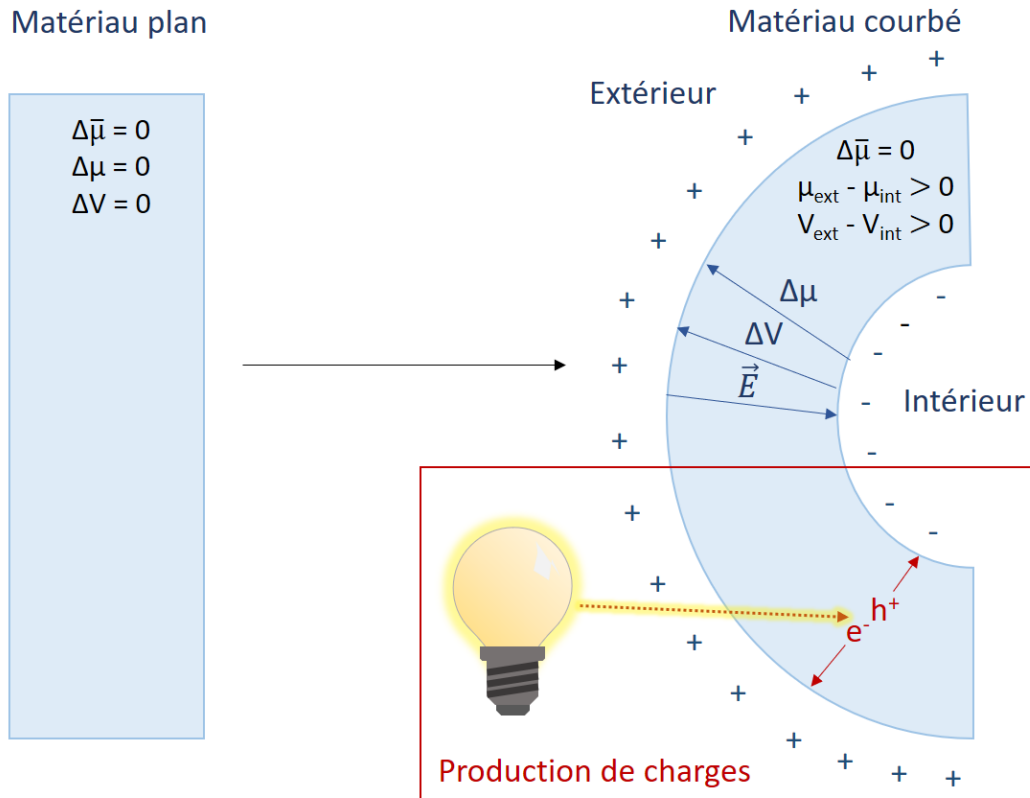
Matériau plan

$\Delta\bar{\mu} = 0$
$\Delta\mu = 0$
$\Delta V = 0$

Matériau courbé

Extérieur

$\Delta\bar{\mu} = 0$
$\mu_{ext} - \mu_{int} > 0$
$V_{ext} - V_{int} > 0$

$\Delta\mu$

$\Delta V$

$\vec{E}$

Intérieur

$e^-$ $h^+$

Production de charges

+ + + + + + + + + + + + + + + + +

- - - - - - - -